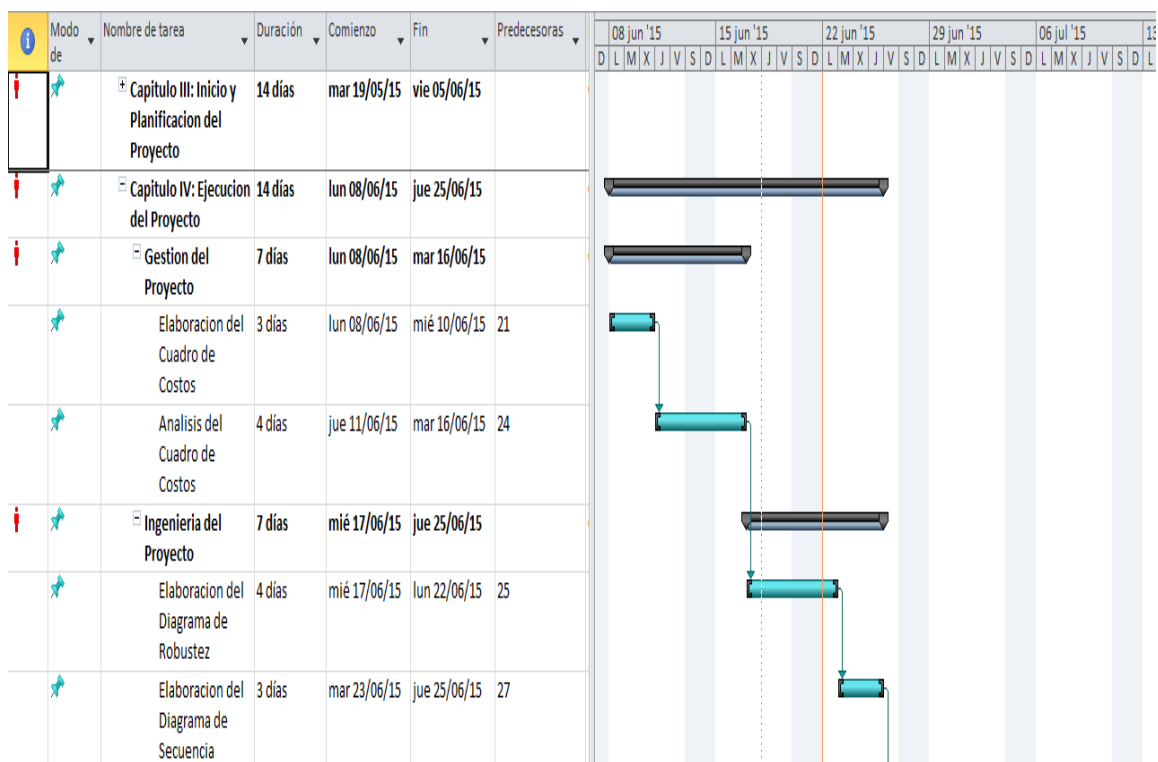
| | Modo de | Nombre de tarea | Duración | Comienzo | Fin | Predecesoras |
|---|---|---|---|---|---|---|
| | | Capitulo III: Inicio y Planificacion del Proyecto | 14 días | mar 19/05/15 | vie 05/06/15 | |
| | | Capitulo IV: Ejecucion del Proyecto | 14 días | lun 08/06/15 | jue 25/06/15 | |
| | | Gestion del Proyecto | 7 días | lun 08/06/15 | mar 16/06/15 | |
| | | Elaboracion del Cuadro de Costos | 3 días | lun 08/06/15 | mié 10/06/15 | 21 |
| | | Analisis del Cuadro de Costos | 4 días | jue 11/06/15 | mar 16/06/15 | 24 |
| | | Ingenieria del Proyecto | 7 días | mié 17/06/15 | jue 25/06/15 | |
| | | Elaboracion del Diagrama de Robustez | 4 días | mié 17/06/15 | lun 22/06/15 | 25 |
| | | Elaboracion del Diagrama de Secuencia | 3 días | mar 23/06/15 | jue 25/06/15 | 27 |

08 jun '15 15 jun '15 22 jun '15 29 jun '15 06 jul '15 13
D L M X J V S D L M X J V S D L M X J V S D L M X J V S D L M X J V S D L